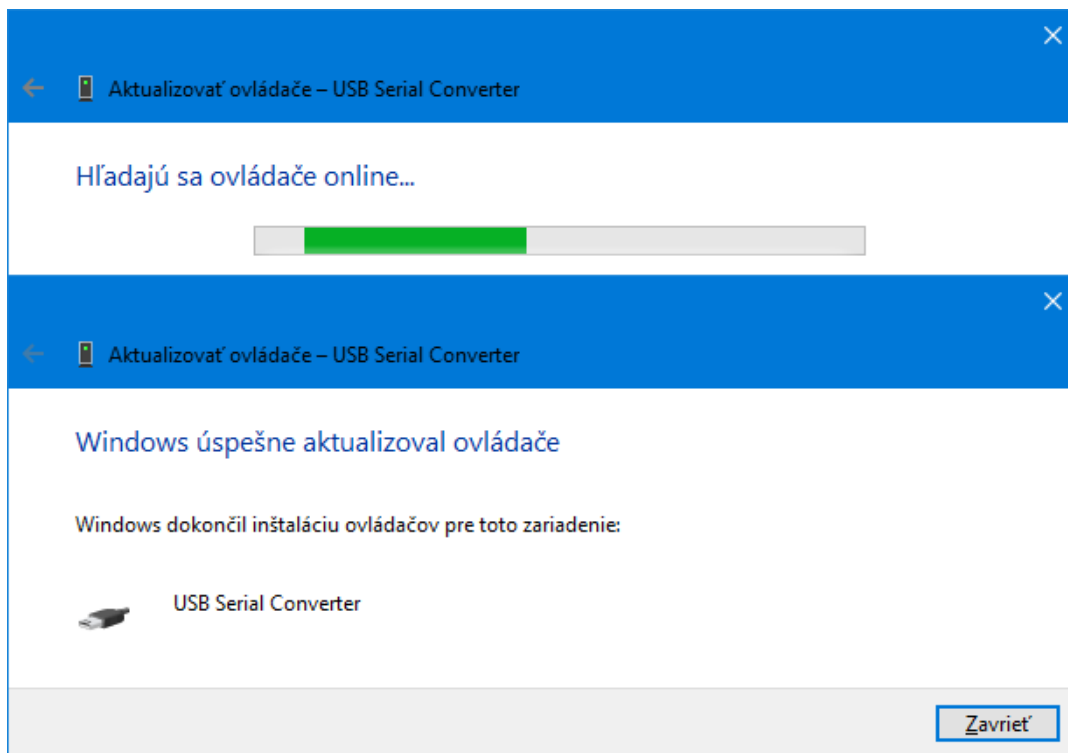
Aktualizovať ovládače – USB Serial Converter

Hľadajú sa ovládače online...

Aktualizovať ovládače – USB Serial Converter

Windows úspešne aktualizoval ovládače

Windows dokončil inštaláciu ovládačov pre toto zariadenie:

USB Serial Converter

Zavrieť